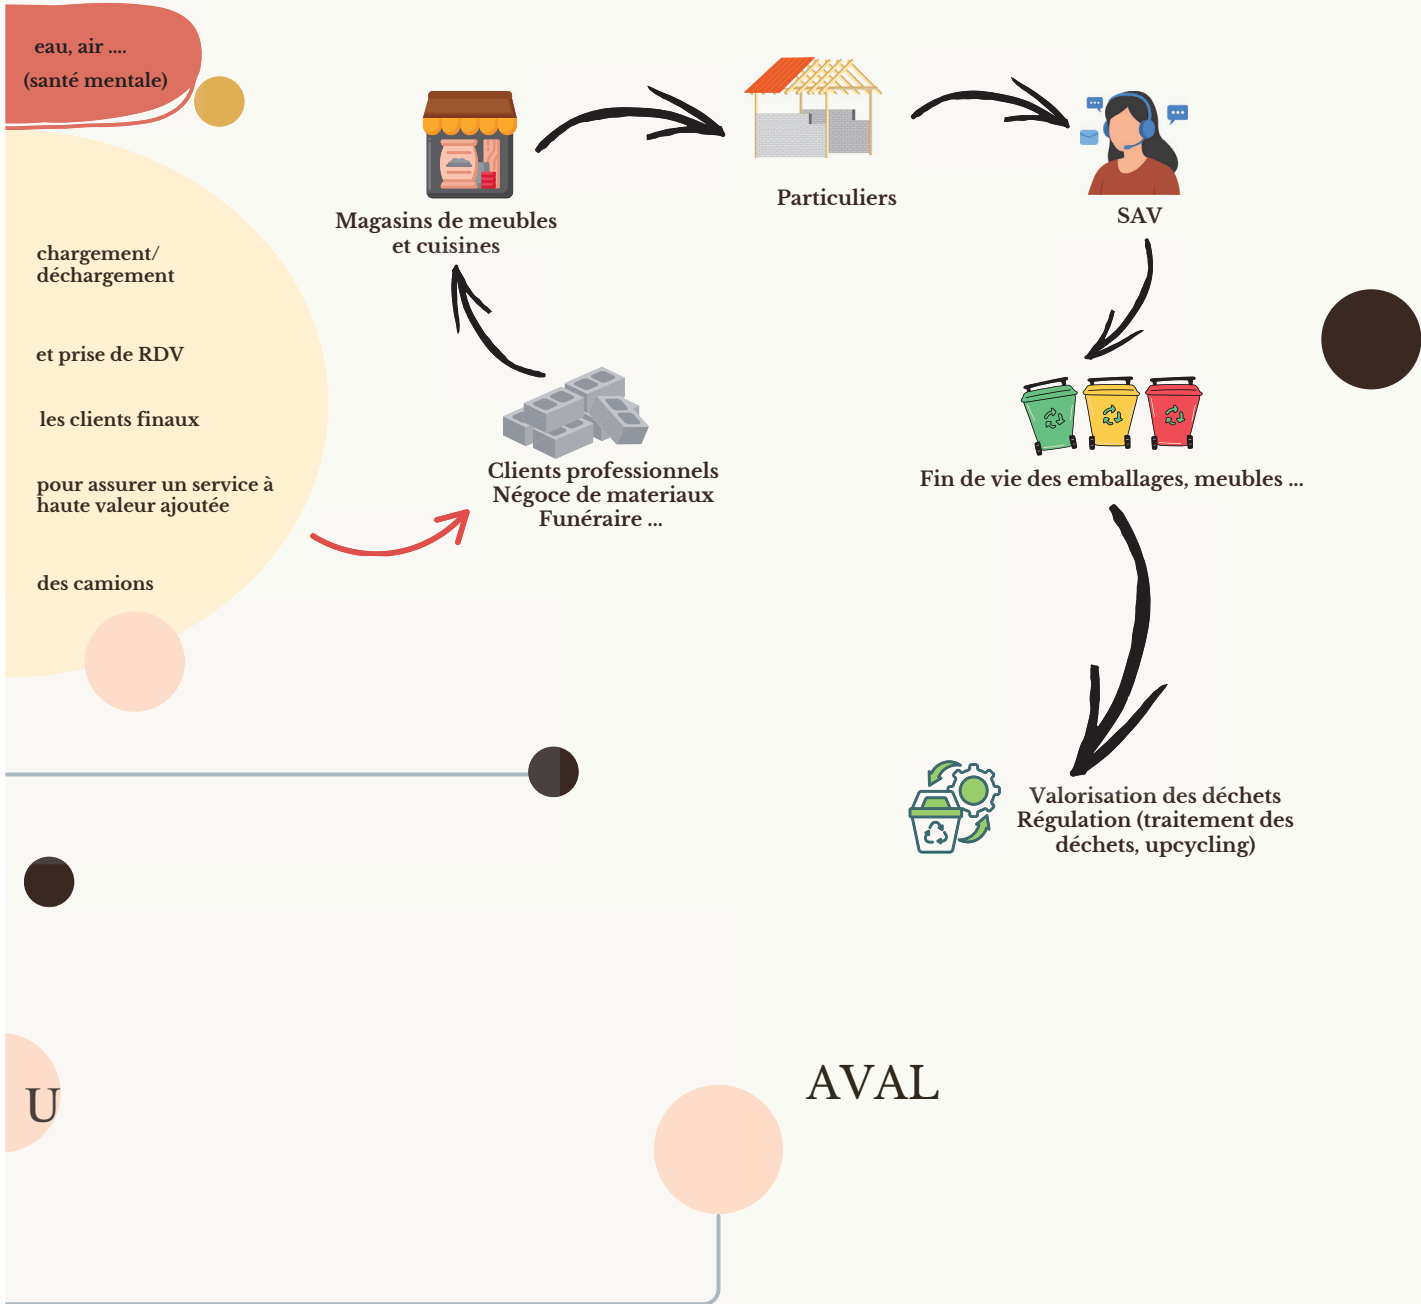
eau, air ....
(santé mentale)

chargement/
déchargement

et prise de RDV

les clients finaux

pour assurer un service à haute valeur ajoutée

des camions

Magasins de meubles et cuisines

Particuliers

SAV

Clients professionnels
Négoce de materiaux
Funéraire ...

Fin de vie des emballages, meubles ...

Valorisation des déchets
Régulation (traitement des déchets, upcycling)

U

AVAL